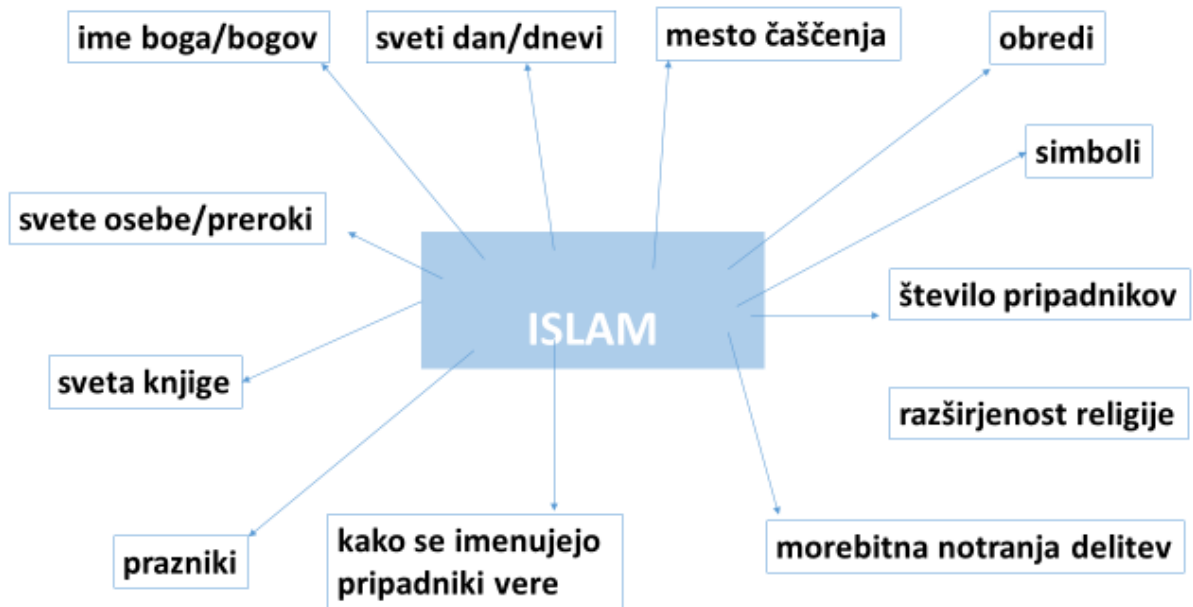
ime boga/bogov

sveti dan/dnevi

mesto čaščenja

obredi

simboli

svete osebe/preroki

ISLAM

število pripadnikov

sveta knjige

razširjenost religije

prazniki

kako se imenujejo pripadniki vere

morebitna notranja delitev